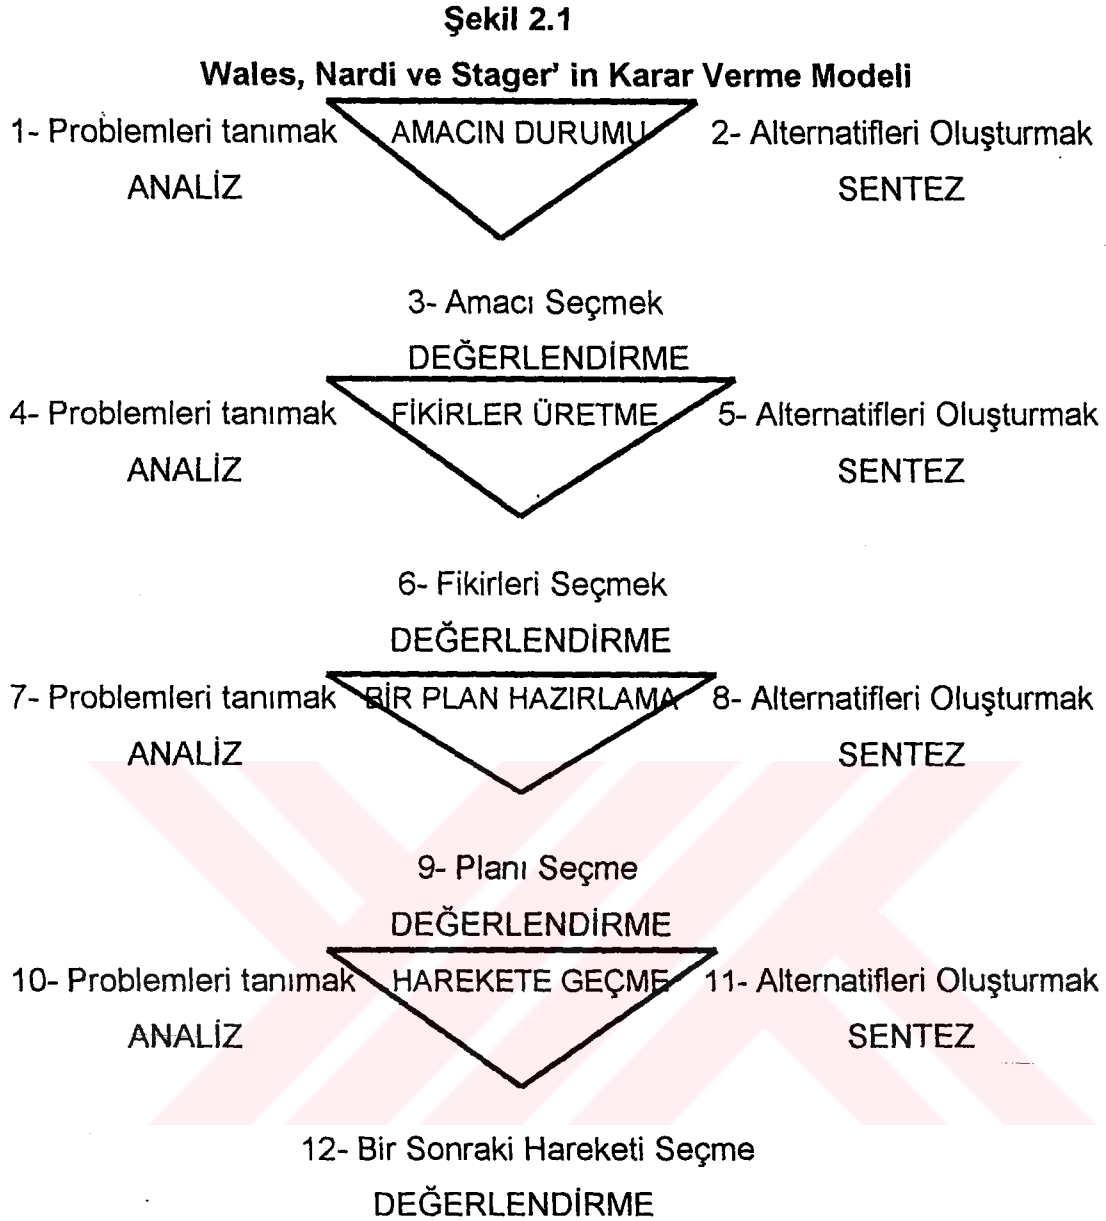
Şekil 2.1

Wales, Nardi ve Stager' in Karar Verme Modeli

1- Problemleri tanımak AMACIN DURUMU 2- Alternatifleri Oluşturmak

ANALİZ SENTEZ

3- Amacı Seçmek

DEĞERLENDİRME

4- Problemleri tanımak FİKİRLER ÜRETME 5- Alternatifleri Oluşturmak

ANALİZ SENTEZ

6- Fikirleri Seçmek

DEĞERLENDİRME

7- Problemleri tanımak BİR PLAN HAZIRLAMA 8- Alternatifleri Oluşturmak

ANALİZ SENTEZ

9- Planı Seçme

DEĞERLENDİRME

10- Problemleri tanımak HAREKETE GEÇME 11- Alternatifleri Oluşturmak

ANALİZ SENTEZ

12- Bir Sonraki Hareketi Seçme

DEĞERLENDİRME